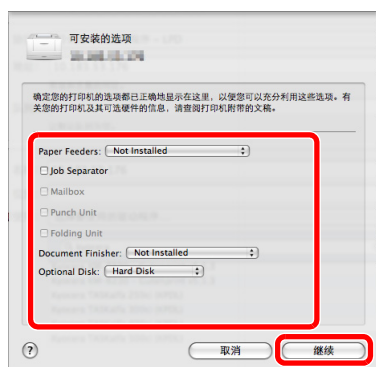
可安装的选项
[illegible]

确定您的打印机的选项都已正确地显示在这里，以便您可以充分利用这些选项。有关您的打印机及其可选硬件的信息，请查阅打印机附带的文稿。

Paper Feeders: Not Installed

Job Separator

Mailbox

Punch Unit

Folding Unit

Document Finisher: Not Installed

Optional Disk: Hard Disk

?

取消

继续